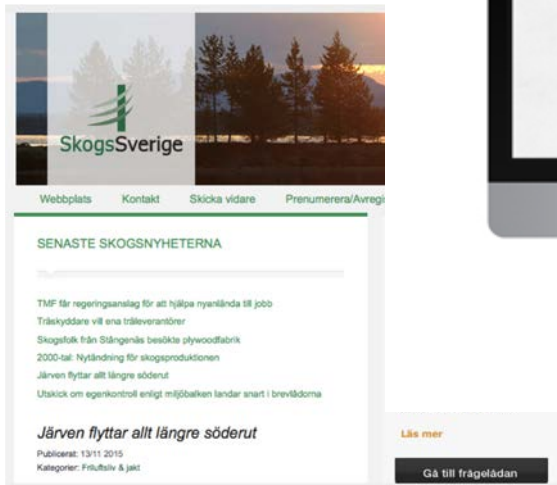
SkogsSverige

Webbplats Kontakt Skicka vidare Prenumerera/Avregi

SENASTE SKOGSNYHETERNA

TMF får regeringsanslag för att hjälpa nyanlända till jobb
Träskyddare vill ena träleverantörer
Skogsfolk från Stångenäs besökte plywoodfabrik
2000-tal: Nytändning för skogsproduktionen
Järven flyttar allt längre söderut
Utskick om egenkontroll enligt miljöbalken landar snart i brevlådorna

Järven flyttar allt längre söderut

Publicerat: 13/11 2015
Kategorier: Friluftsliv & jakt

Läs mer

Gå till frågelådan